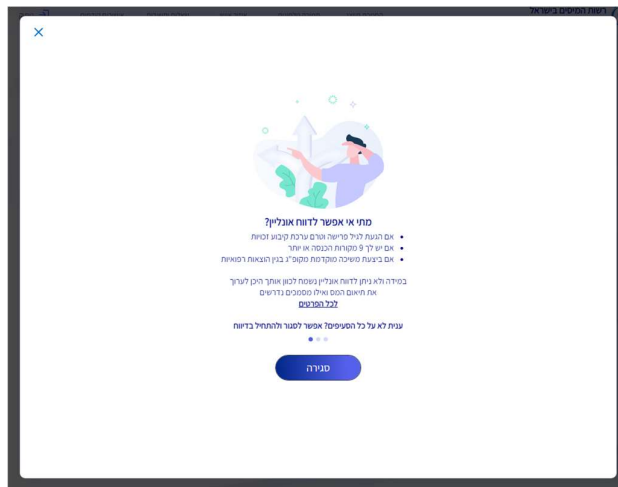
רשות המסים בישראל

מתי אי אפשר לדווח אונליין?

- אם הגעת לגיל פרישה וטרם ערכת קיבוע זכויות
- אם יש לך 9 מקורות הכנסה או יותר
- אם ביצעת משיכה מוקדמת מקופ"ג בגין הוצאות רפואיות

במידה ולא ניתן לדווח אונליין נשמח לכוון אותך היכן לערוך את תיאום המס ואילו מסמכים נדרשים
לכל הפרטים

ענית לא על כל הסעיפים? אפשר לסגור ולהתחיל בדיווח

סגירה